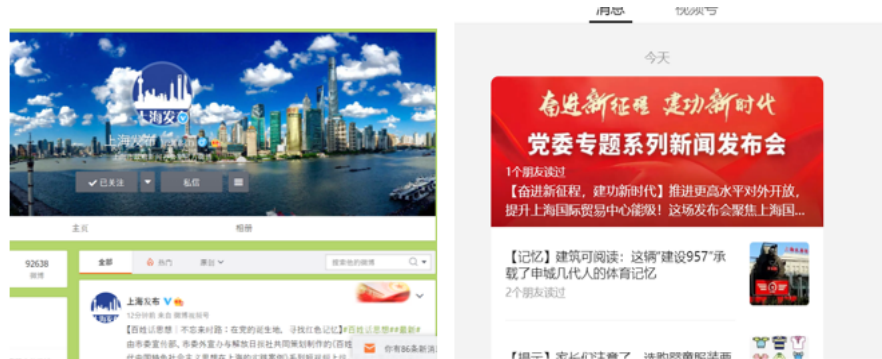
上海发布

上海发布

✓已关注

私信

主页

相册

92638
微博

全部

热门

原创

搜索他的微博

上海发布

【百姓议思想｜不忘来时路：在党的诞生地，寻找红色记忆】#百姓议思想#

你有86条新消息

消息

视频号

今天

奋进新征程 建功新时代

党委专题系列新闻发布会

1个朋友读过

【奋进新征程，建功新时代】推进更高水平对外开放，提升上海国际贸易中心能级！这场发布会聚焦上海国...

【记忆】建筑可阅读：这辆"建设957"承载了申城几代人的体育记忆

2个朋友读过

【提示】家长们注意了 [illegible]